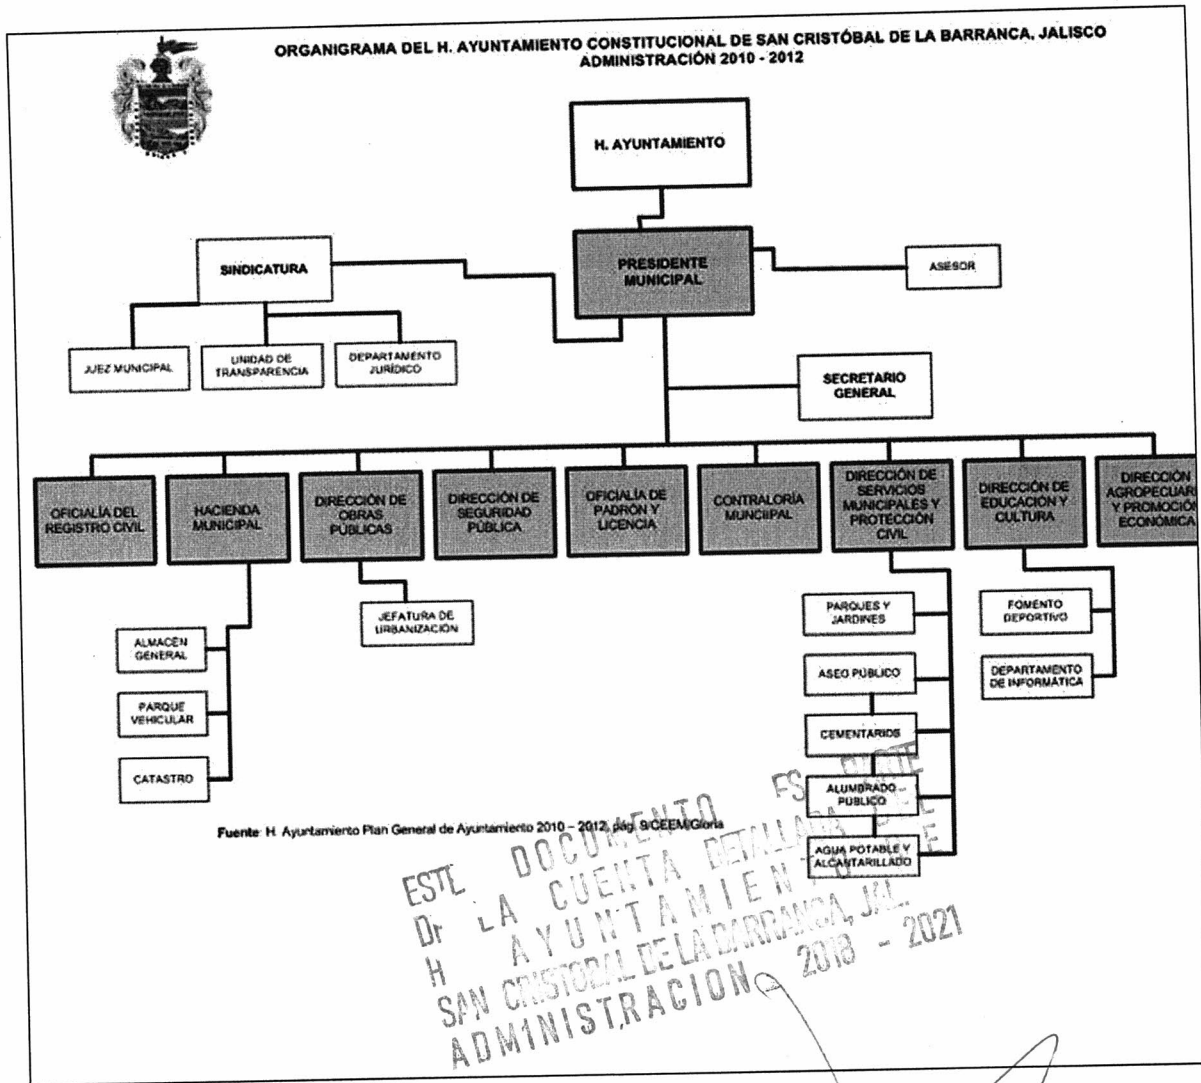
ORGANIGRAMA DEL H. AYUNTAMIENTO CONSTITUCIONAL DE SAN CRISTÓBAL DE LA BARRANCA, JALISCO
ADMINISTRACIÓN 2010 - 2012

H. AYUNTAMIENTO

PRESIDENTE MUNICIPAL

SINDICATURA

ASESOR

JUEZ MUNICIPAL

UNIDAD DE TRANSPARENCIA

DEPARTAMENTO JURÍDICO

SECRETARIO GENERAL

OFICIALÍA DEL REGISTRO CIVIL

HACIENDA MUNICIPAL

DIRECCIÓN DE OBRAS PÚBLICAS

DIRECCIÓN DE SEGURIDAD PÚBLICA

OFICIALÍA DE PADRÓN Y LICENCIA

CONTRALORÍA MUNCIIPAL

DIRECCIÓN DE SERVICIOS MUNICIPALES Y PROTECCIÓN CIVIL

DIRECCIÓN DE EDUCACIÓN Y CULTURA

DIRECCIÓN AGROPECUAR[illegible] Y PROMOCIÓ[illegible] ECONÓMICA

JEFATURA DE URBANIZACIÓN

ALMACÉN GENERAL

PARQUE VEHICULAR

CATASTRO

PARQUES Y JARDINES

ASEO PÚBLICO

CEMENTARIOS

ALUMBRADO PÚBLICO

AGUA POTABLE Y ALCANTARILLADO

FOMENTO DEPORTIVO

DEPARTAMENTO DE INFORMÁTICA

Fuente: H. Ayuntamiento Plan General de Ayuntamiento 2010 – 2012, pág. 9/CEEM/Gloria

ESTE DOCUMENTO ES PARTE DE LA CUENTA DETALLADA DEL H AYUNTAMIENTO DE SAN CRISTOBAL DE LA BARRANCA, JAL. ADMINISTRACION 2018 - 2021